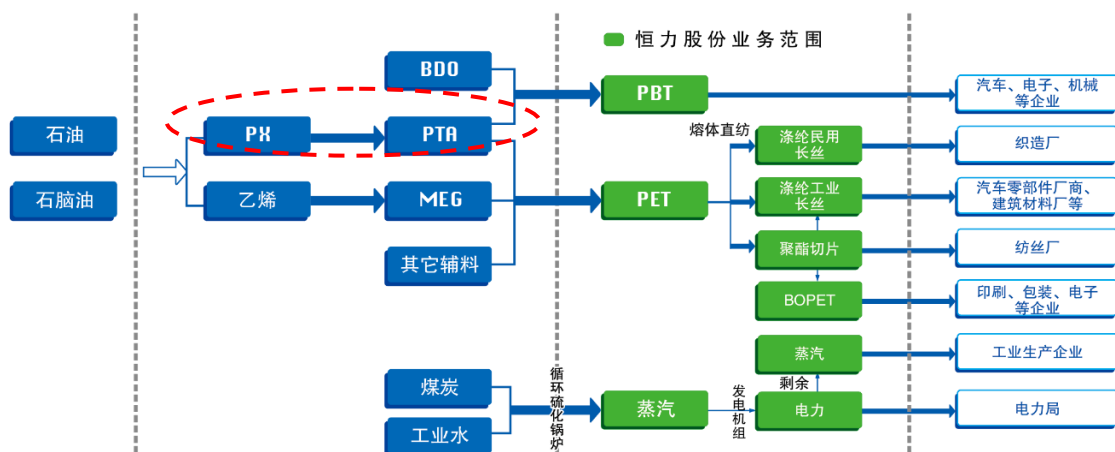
恒力股份业务范围

石油

石脑油

PX

乙烯

BDO

PTA

MEG

其它辅料

PBT

PET

熔体直纺

涤纶民用长丝

涤纶工业长丝

聚酯切片

BOPET

汽车、电子、机械等企业

织造厂

汽车零部件厂商、建筑材料厂等

纺丝厂

印刷、包装、电子等企业

煤炭

工业水

循环硫化锅炉

蒸汽

发电机组

蒸汽

剩余

电力

工业生产企业

电力局